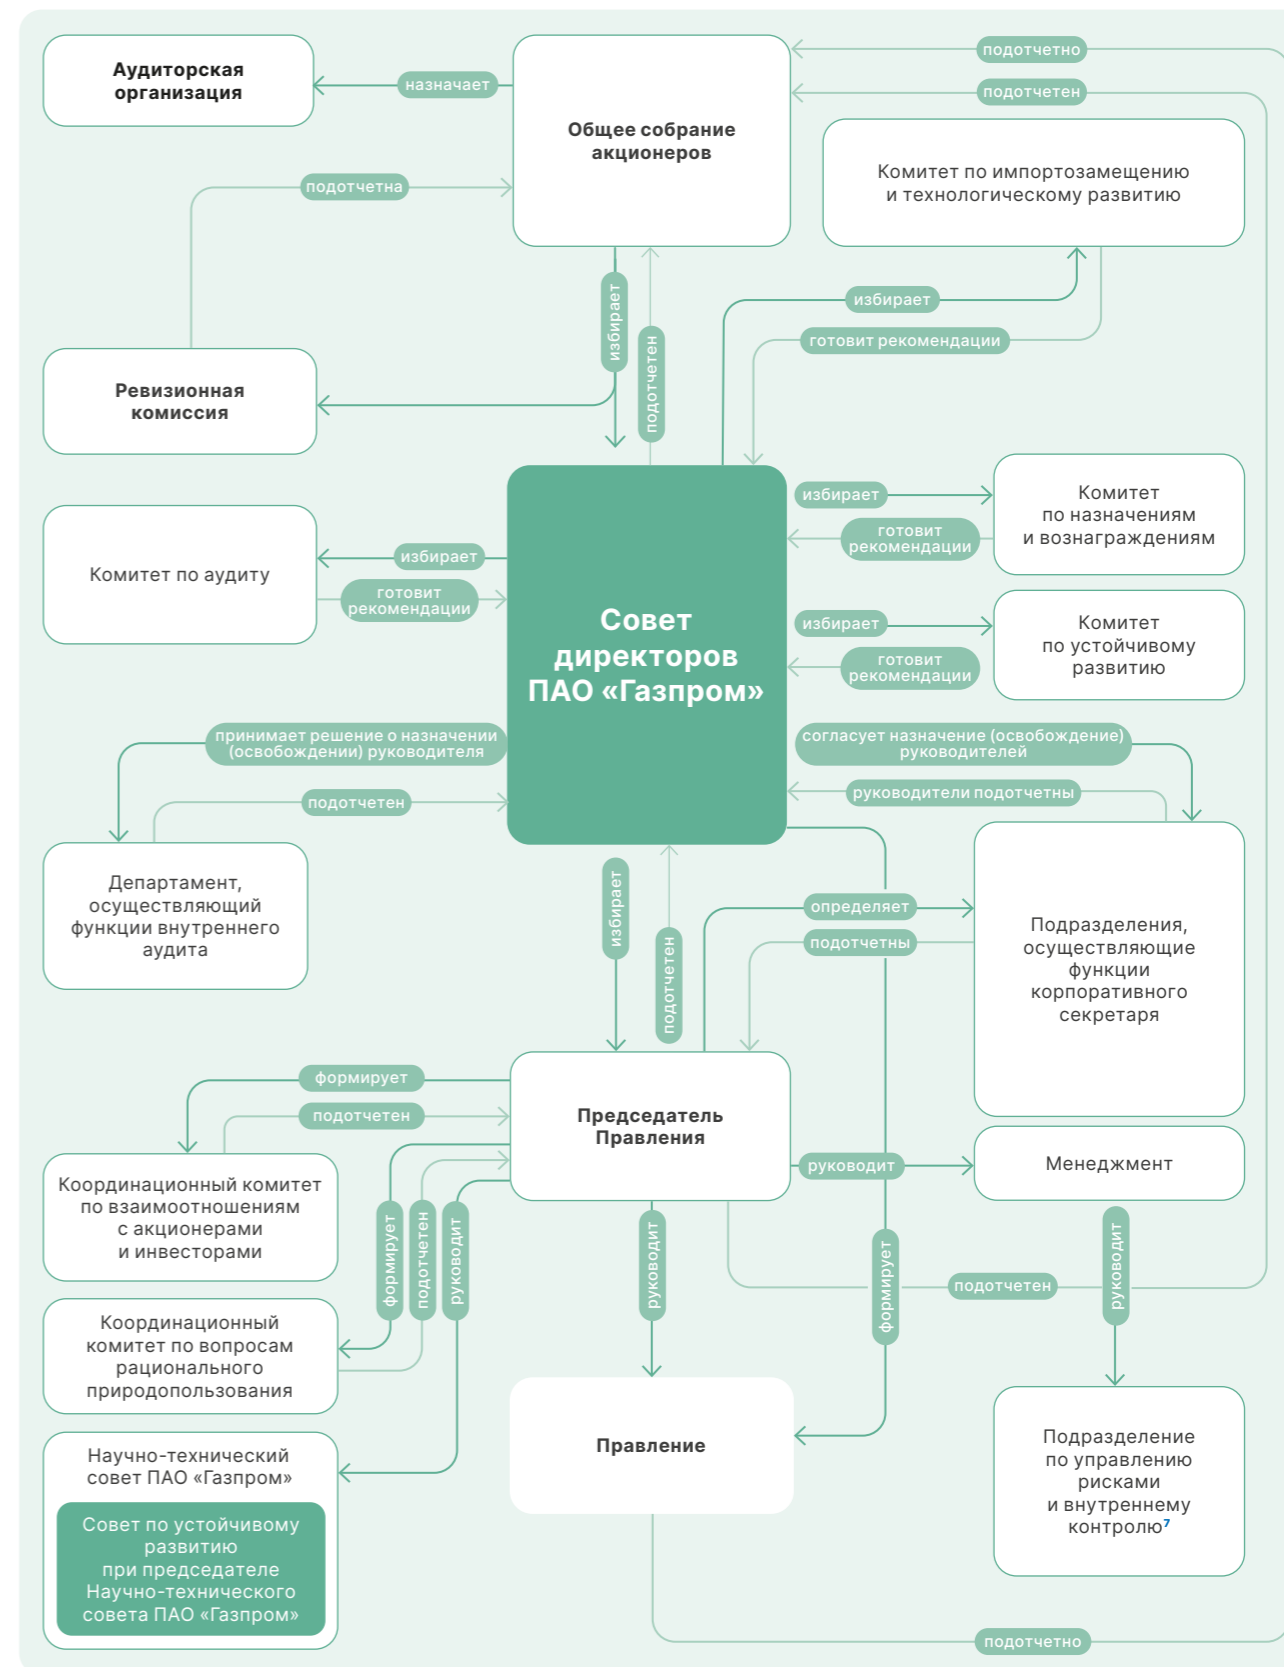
Аудиторская организация

назначает

Общее собрание акционеров

подотчетно

подотчетен

Комитет по импортозамещению и технологическому развитию

подотчетна

избирает

подотчетен

избирает

готовит рекомендации

Ревизионная комиссия

Комитет по аудиту

избирает

готовит рекомендации

Совет директоров ПАО «Газпром»

избирает

готовит рекомендации

Комитет по назначениям и вознаграждениям

избирает

готовит рекомендации

Комитет по устойчивому развитию

принимает решение о назначении (освобождении) руководителя

подотчетен

согласует назначение (освобождение) руководителей

руководители подотчетны

Департамент, осуществляющий функции внутреннего аудита

избирает

подотчетен

определяет

подотчетны

Подразделения, осуществляющие функции корпоративного секретаря

формирует

подотчетен

Председатель Правления

руководит

Менеджмент

Координационный комитет по взаимоотношениям с акционерами и инвесторами

формирует

подотчетен

руководит

руководит

формирует

подотчетен

руководит

Координационный комитет по вопросам рационального природопользования

Правление

Подразделение по управлению рисками и внутреннему контролю$^7$

Научно-технический совет ПАО «Газпром»

Совет по устойчивому развитию при председателе Научно-технического совета ПАО «Газпром»

подотчетно